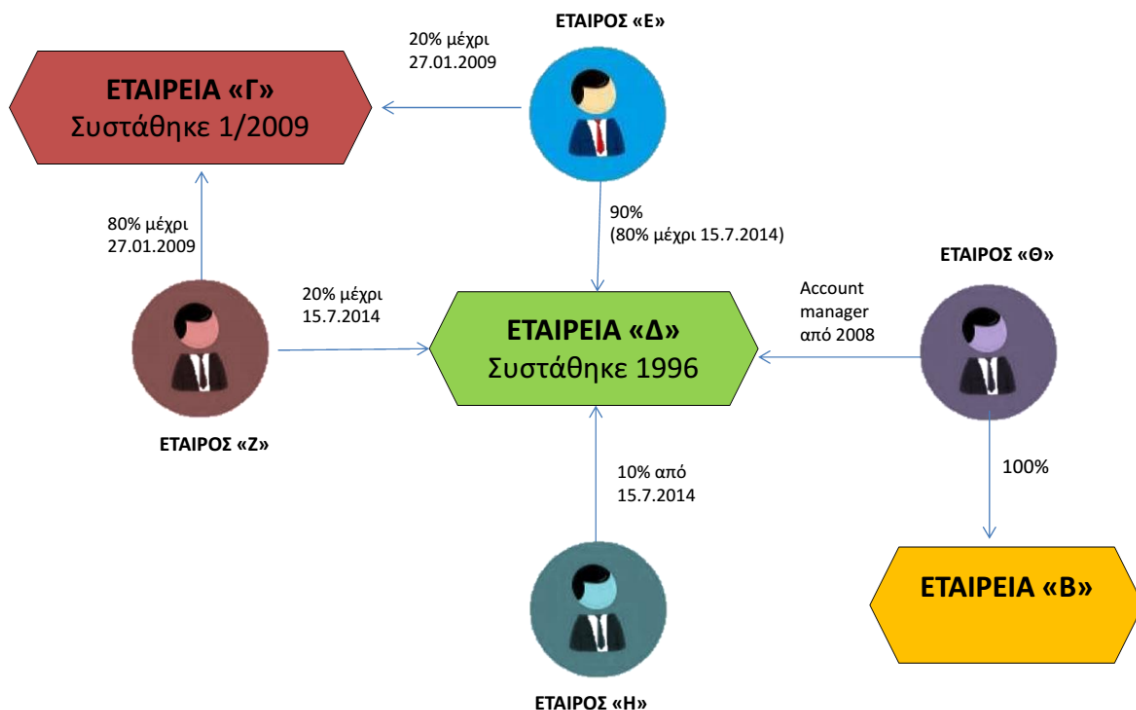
ΕΤΑΙΡΟΣ «Ε»

20% μέχρι 27.01.2009

ΕΤΑΙΡΕΙΑ «Γ»
Συστάθηκε 1/2009

80% μέχρι 27.01.2009

90%
(80% μέχρι 15.7.2014)

ΕΤΑΙΡΟΣ «Θ»

Account manager από 2008

20% μέχρι 15.7.2014

ΕΤΑΙΡΕΙΑ «Δ»
Συστάθηκε 1996

ΕΤΑΙΡΟΣ «Ζ»

10% από 15.7.2014

100%

ΕΤΑΙΡΕΙΑ «Β»

ΕΤΑΙΡΟΣ «Η»